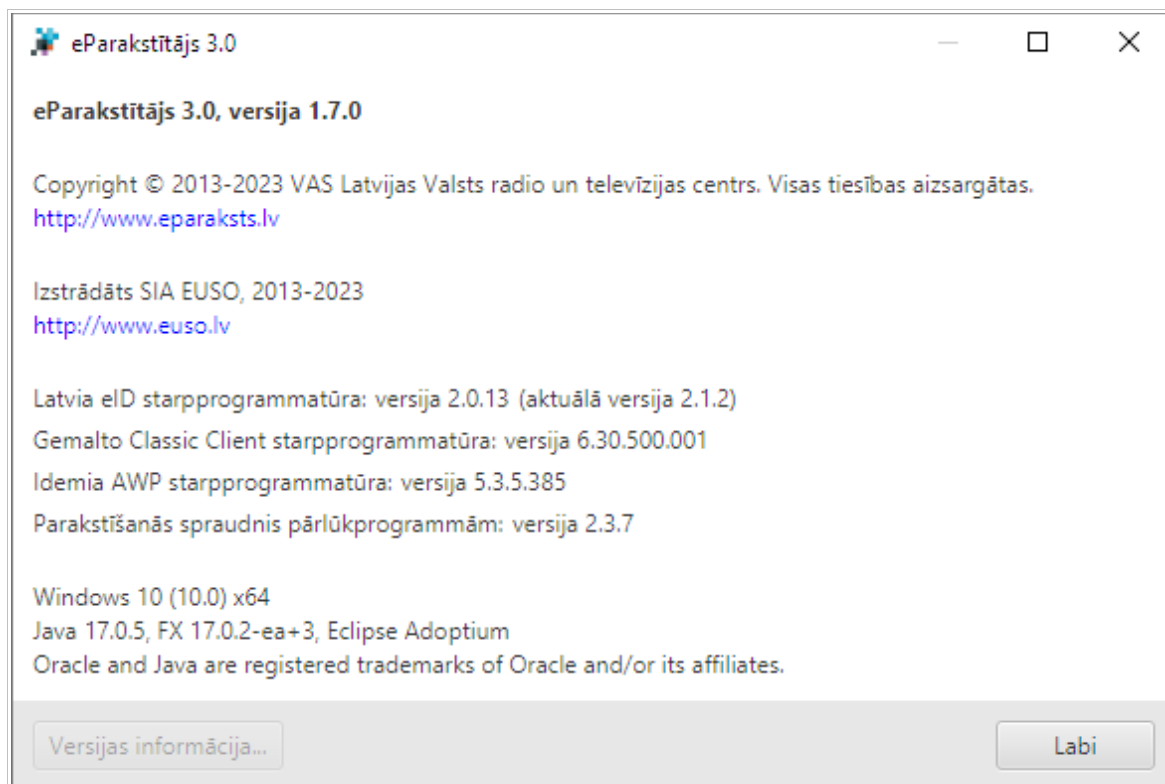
eParakstītājs 3.0

eParakstītājs 3.0, versija 1.7.0

Copyright © 2013-2023 VAS Latvijas Valsts radio un televīzijas centrs. Visas tiesības aizsargātas.
http://www.eparaksts.lv

Izstrādāts SIA EUSO, 2013-2023
http://www.euso.lv

Latvia eID starpprogrammatūra: versija 2.0.13 (aktuālā versija 2.1.2)
Gemalto Classic Client starpprogrammatūra: versija 6.30.500.001
Idemia AWP starpprogrammatūra: versija 5.3.5.385
Parakstīšanās spraudnis pārlūkprogrammām: versija 2.3.7

Windows 10 (10.0) x64
Java 17.0.5, FX 17.0.2-ea+3, Eclipse Adoptium
Oracle and Java are registered trademarks of Oracle and/or its affiliates.

Versijas informācija...

Labi